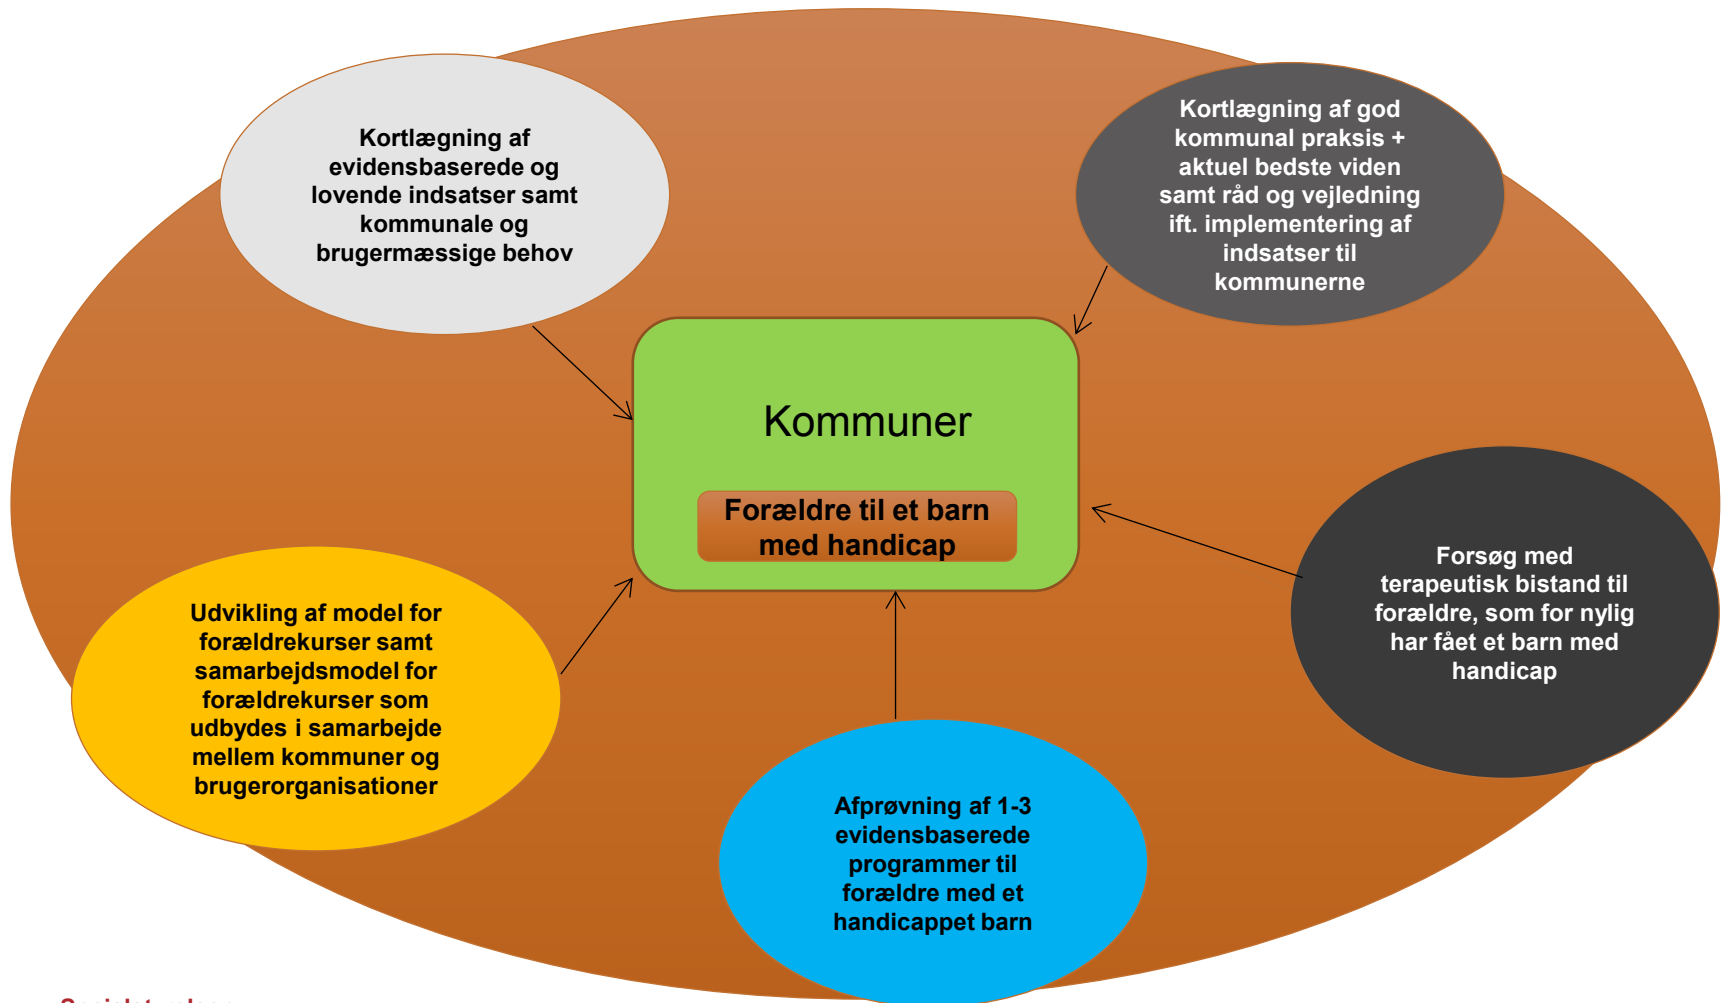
Kortlægning af evidensbaserede og lovende indsatser samt kommunale og brugermæssige behov

Kortlægning af god kommunal praksis + aktuel bedste viden samt råd og vejledning ift. implementering af indsatser til kommunerne

Kommuner

Forældre til et barn med handicap

Udvikling af model for forældrekurser samt samarbejdsmodel for forældrekurser som udbydes i samarbejde mellem kommuner og brugerorganisationer

Forsøg med terapeutisk bistand til forældre, som for nylig har fået et barn med handicap

Afprøvning af 1-3 evidensbaserede programmer til forældre med et handicappet barn

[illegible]